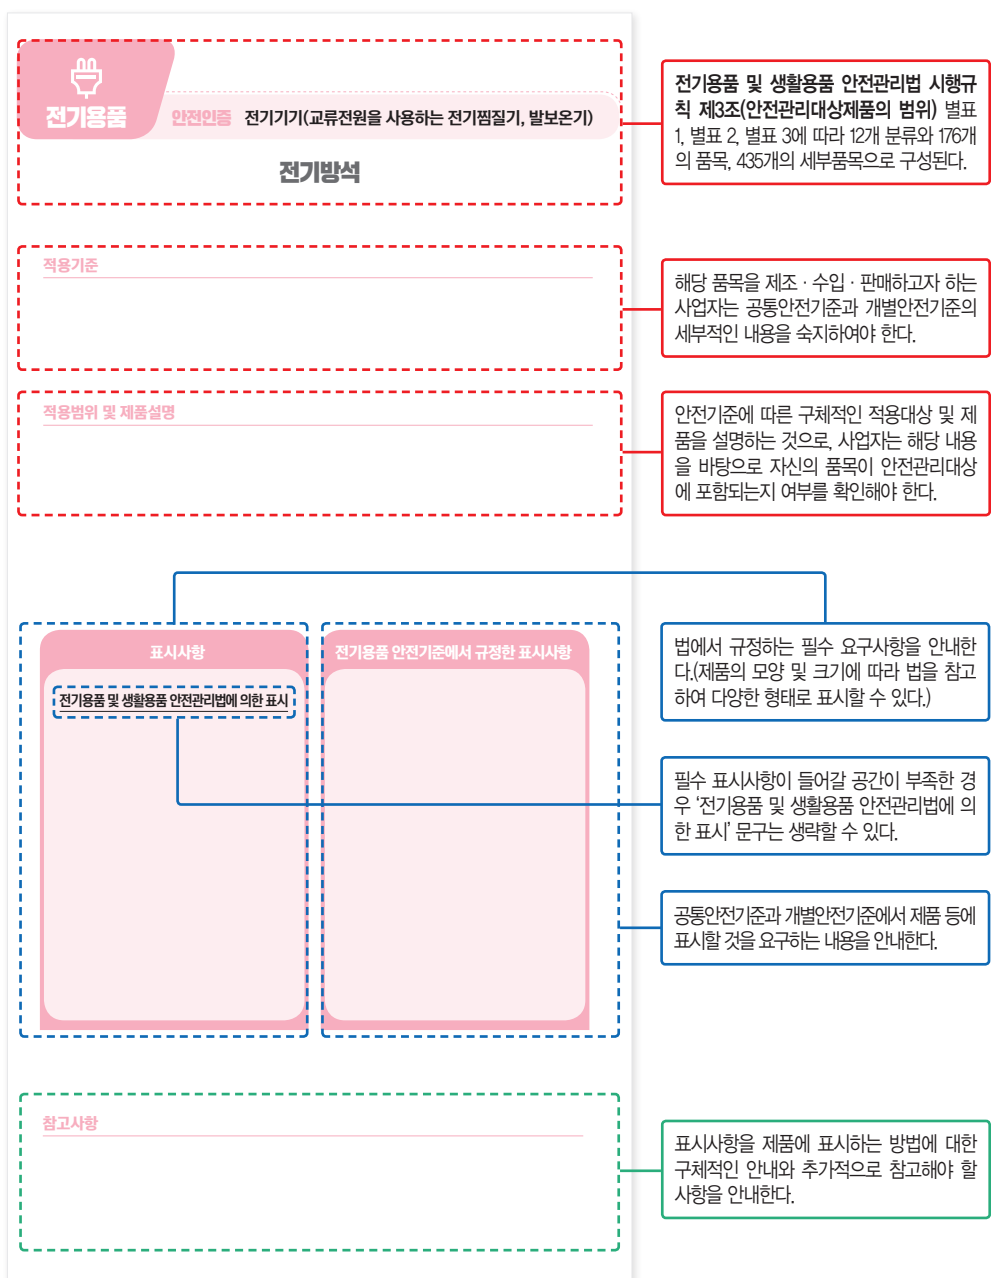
전기용품

안전인증 전기기기(교류전원을 사용하는 전기찜질기, 발보온기)

전기방석

전기용품 및 생활용품 안전관리법 시행규칙 제3조(안전관리대상제품의 범위) 별표 1, 별표 2, 별표 3에 따라 12개 분류와 176개의 품목, 435개의 세부품목으로 구성된다.

적용기준

해당 품목을 제조 · 수입 · 판매하고자 하는 사업자는 공통안전기준과 개별안전기준의 세부적인 내용을 숙지하여야 한다.

적용범위 및 제품설명

안전기준에 따른 구체적인 적용대상 및 제품을 설명하는 것으로, 사업자는 해당 내용을 바탕으로 자신의 품목이 안전관리대상에 포함되는지 여부를 확인해야 한다.

표시사항

전기용품 및 생활용품 안전관리법에 의한 표시

전기용품 안전기준에서 규정한 표시사항

법에서 규정하는 필수 요구사항을 안내한다.(제품의 모양 및 크기에 따라 법을 참고하여 다양한 형태로 표시할 수 있다.)

필수 표시사항이 들어갈 공간이 부족한 경우 '전기용품 및 생활용품 안전관리법에 의한 표시' 문구는 생략할 수 있다.

공통안전기준과 개별안전기준에서 제품 등에 표시할 것을 요구하는 내용을 안내한다.

참고사항

표시사항을 제품에 표시하는 방법에 대한 구체적인 안내와 추가적으로 참고해야 할 사항을 안내한다.